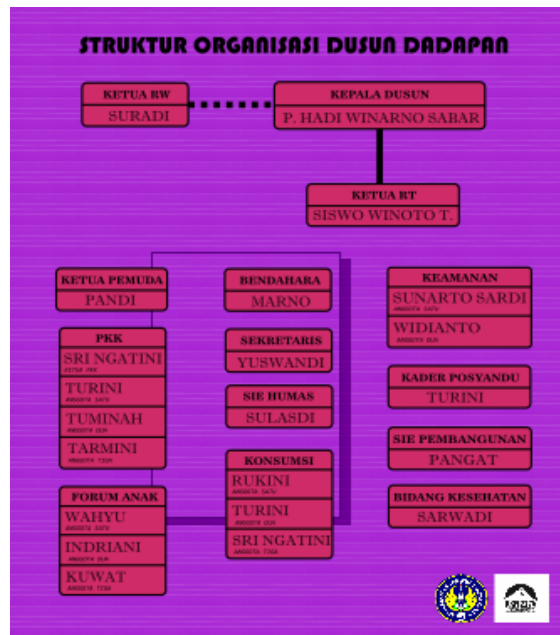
STRUKTUR ORGANISASI DUSUN DADAPAN

KETUA RW
SURADI

KEPALA DUSUN
P. HADI WINARNO SABAR

KETUA RT
SISWO WINOTO T.

KETUA PEMUDA
PANDI

PKK
SRI NGATINI
KETUA PKK
TURINI
ANGGOTA SATU
TUMINAH
ANGGOTA DUA
TARMINI
ANGGOTA TIGA

FORUM ANAK
WAHYU
ANGGOTA SATU
INDRIANI
ANGGOTA DUA
KUWAT
ANGGOTA TIGA

BENDAHARA
MARNO

SEKRETARIS
YUSWANDI

SIE HUMAS
SULASDI

KONSUMSI
RUKINI
ANGGOTA SATU
TURINI
ANGGOTA DUA
SRI NGATINI
ANGGOTA TIGA

KEAMANAN
SUNARTO SARDI
ANGGOTA SATU
WIDIANTO
ANGGOTA DUA

KADER POSYANDU
TURINI

SIE PEMBANGUNAN
PANGAT

BIDANG KESEHATAN
SARWADI